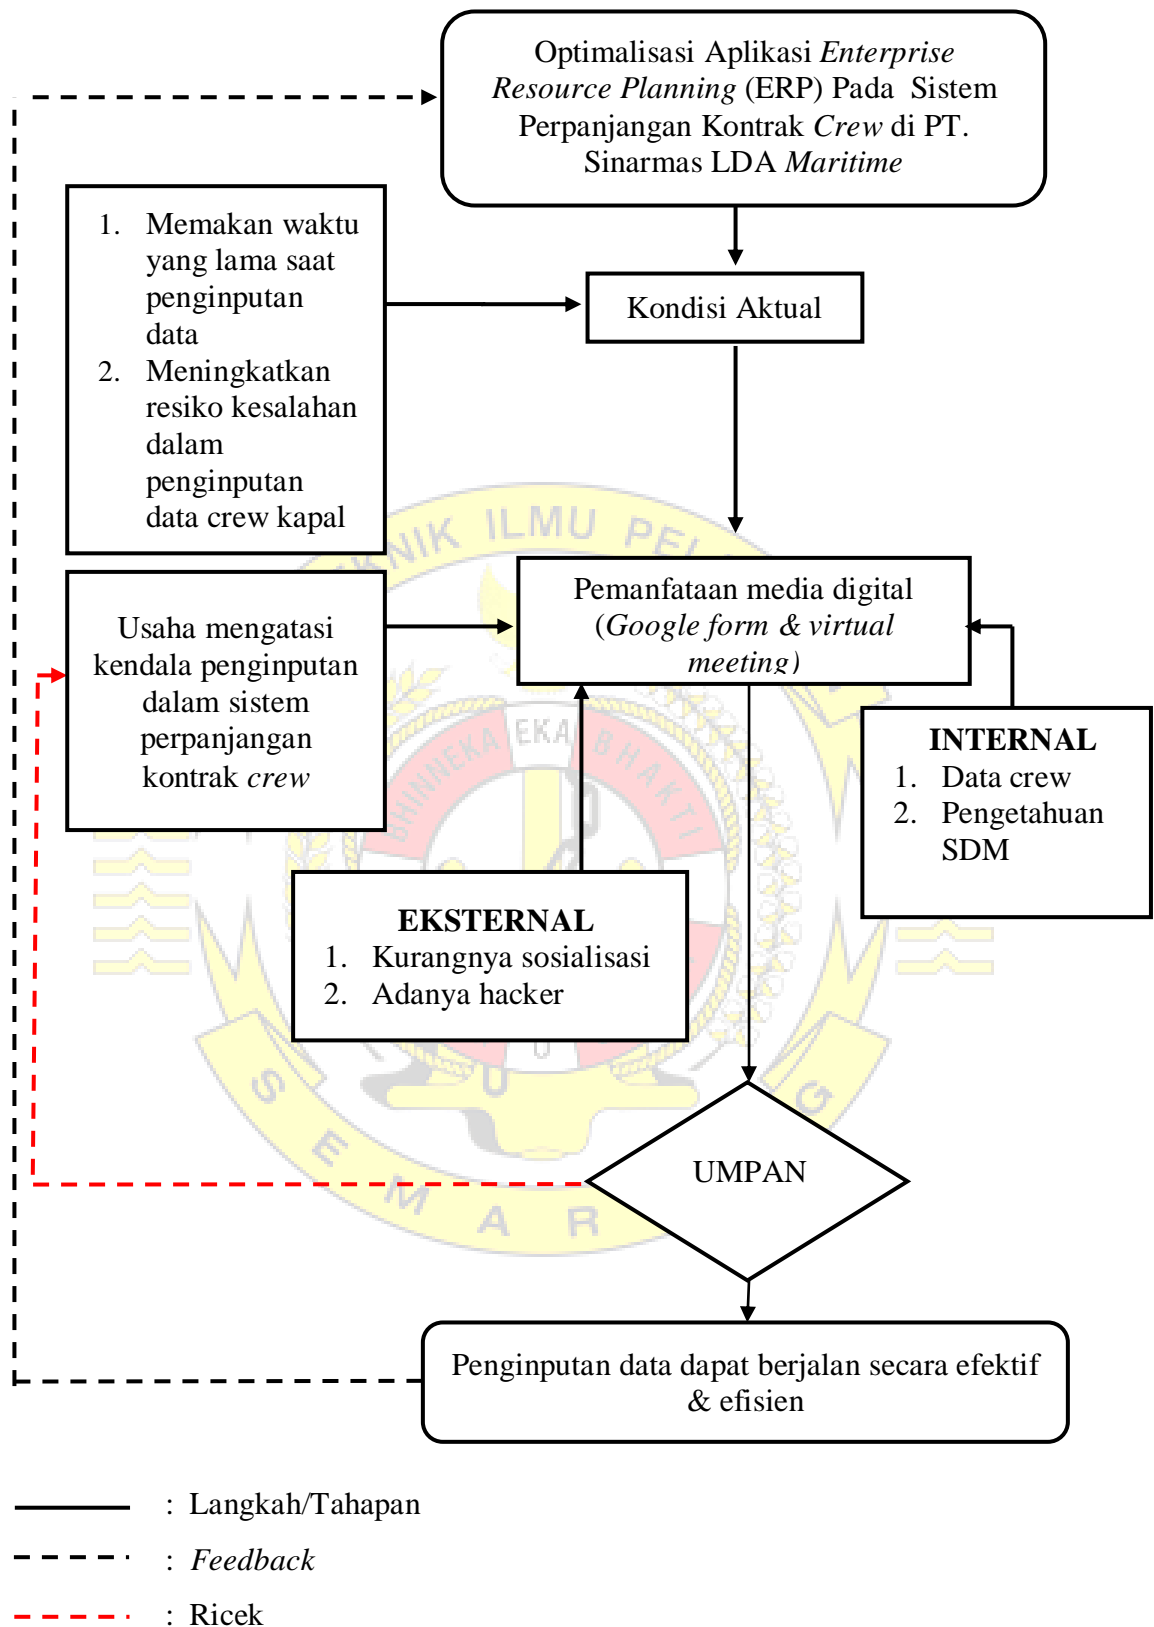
Optimalisasi Aplikasi *Enterprise Resource Planning* (ERP) Pada Sistem Perpanjangan Kontrak *Crew* di PT. Sinarmas LDA *Maritime*

1. Memakan waktu yang lama saat penginputan data
2. Meningkatkan resiko kesalahan dalam penginputan data crew kapal

Kondisi Aktual

Usaha mengatasi kendala penginputan dalam sistem perpanjangan kontrak *crew*

Pemanfataan media digital (*Google form & virtual meeting*)

INTERNAL
1. Data crew
2. Pengetahuan SDM

EKSTERNAL
1. Kurangnya sosialisasi
2. Adanya hacker

UMPAN

Penginputan data dapat berjalan secara efektif & efisien

: Langkah/Tahapan
: *Feedback*
: Ricek